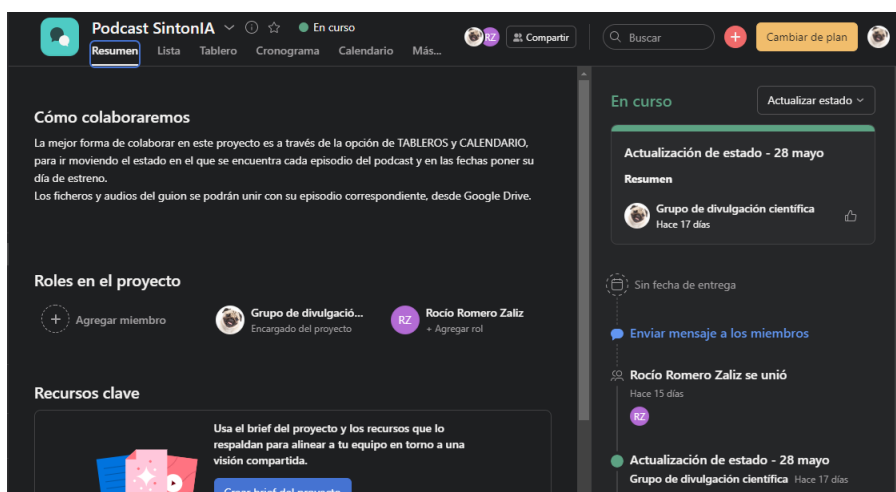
Podcast SintonIA
En curso
Resumen Lista Tablero Cronograma Calendario Más...
RZ
Compartir
Buscar
Cambiar de plan

Cómo colaboraremos

La mejor forma de colaborar en este proyecto es a través de la opción de TABLEROS y CALENDARIO, para ir moviendo el estado en el que se encuentra cada episodio del podcast y en las fechas poner su día de estreno.
Los ficheros y audios del guion se podrán unir con su episodio correspondiente, desde Google Drive.

Roles en el proyecto

Agregar miembro
Grupo de divulgació...
Encargado del proyecto
RZ
Rocío Romero Zaliz
+ Agregar rol

Recursos clave

Usa el brief del proyecto y los recursos que lo respaldan para alinear a tu equipo en torno a una visión compartida.
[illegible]

En curso
Actualizar estado

Actualización de estado - 28 mayo
Resumen
Grupo de divulgación científica
Hace 17 días

Sin fecha de entrega

Enviar mensaje a los miembros

Rocío Romero Zaliz se unió
Hace 15 días
RZ

Actualización de estado - 28 mayo
Grupo de divulgación científica Hace 17 días